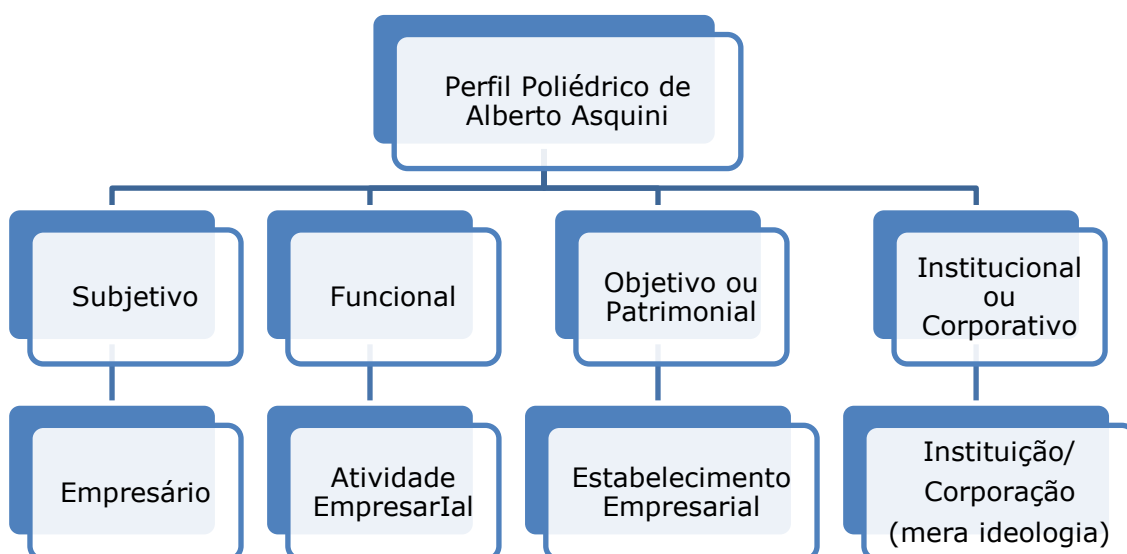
Perfil Poliédrico de Alberto Asquini

Subjetivo

Funcional

Objetivo ou Patrimonial

Institucional ou Corporativo

Empresário

Atividade EmpresarIal

Estabelecimento Empresarial

Instituição/ Corporação (mera ideologia)